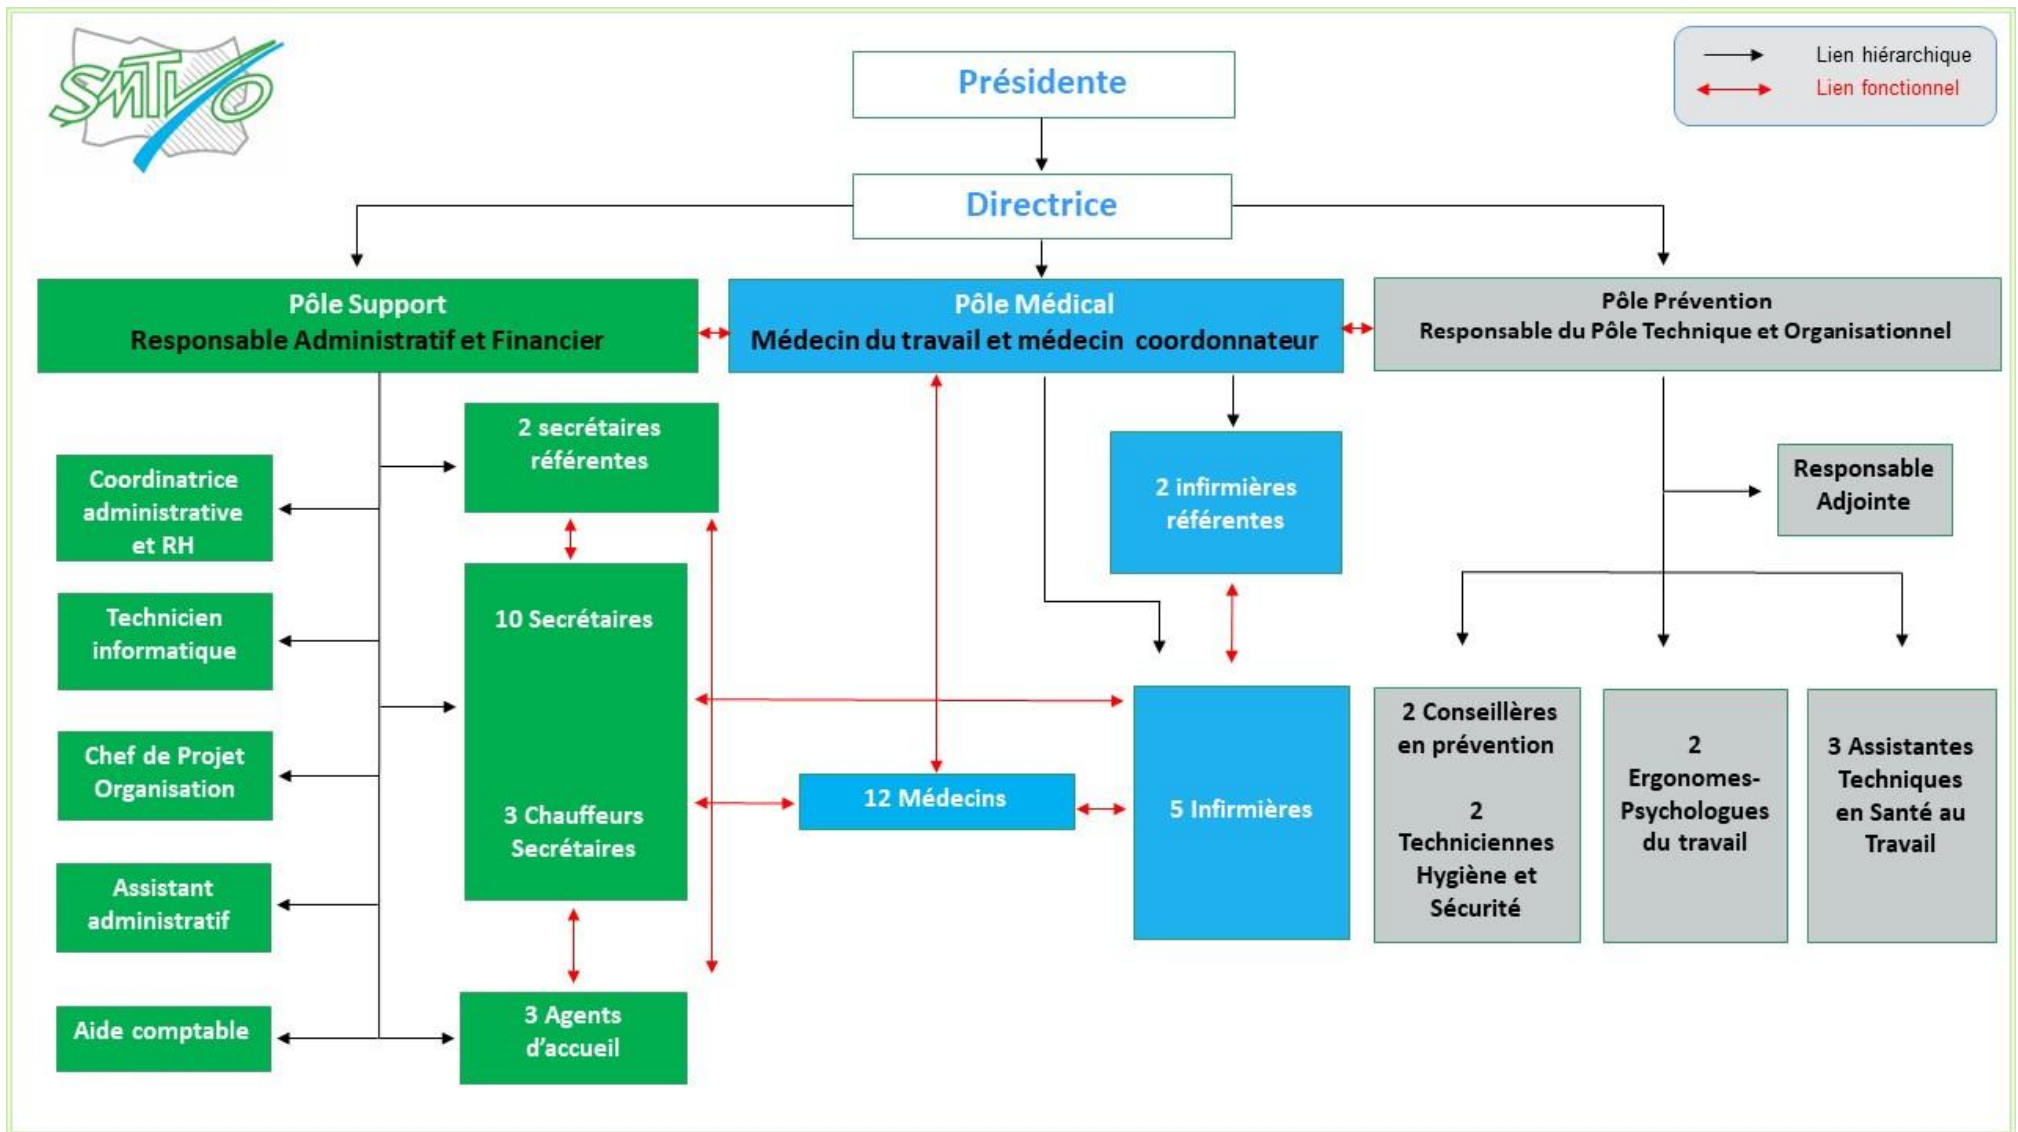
SMTVO

Présidente

Lien hiérarchique
Lien fonctionnel

Directrice

Pôle Support
Responsable Administratif et Financier

Pôle Médical
Médecin du travail et médecin coordonnateur

Pôle Prévention
Responsable du Pôle Technique et Organisationnel

Coordinatrice administrative et RH

Technicien informatique

Chef de Projet Organisation

Assistant administratif

Aide comptable

2 secrétaires référentes

10 Secrétaires

3 Chauffeurs Secrétaires

3 Agents d'accueil

12 Médecins

2 infirmières référentes

5 Infirmières

Responsable Adjointe

2 Conseillères en prévention

2 Techniciennes Hygiène et Sécurité

2 Ergonomes-Psychologues du travail

3 Assistantes Techniques en Santé au Travail